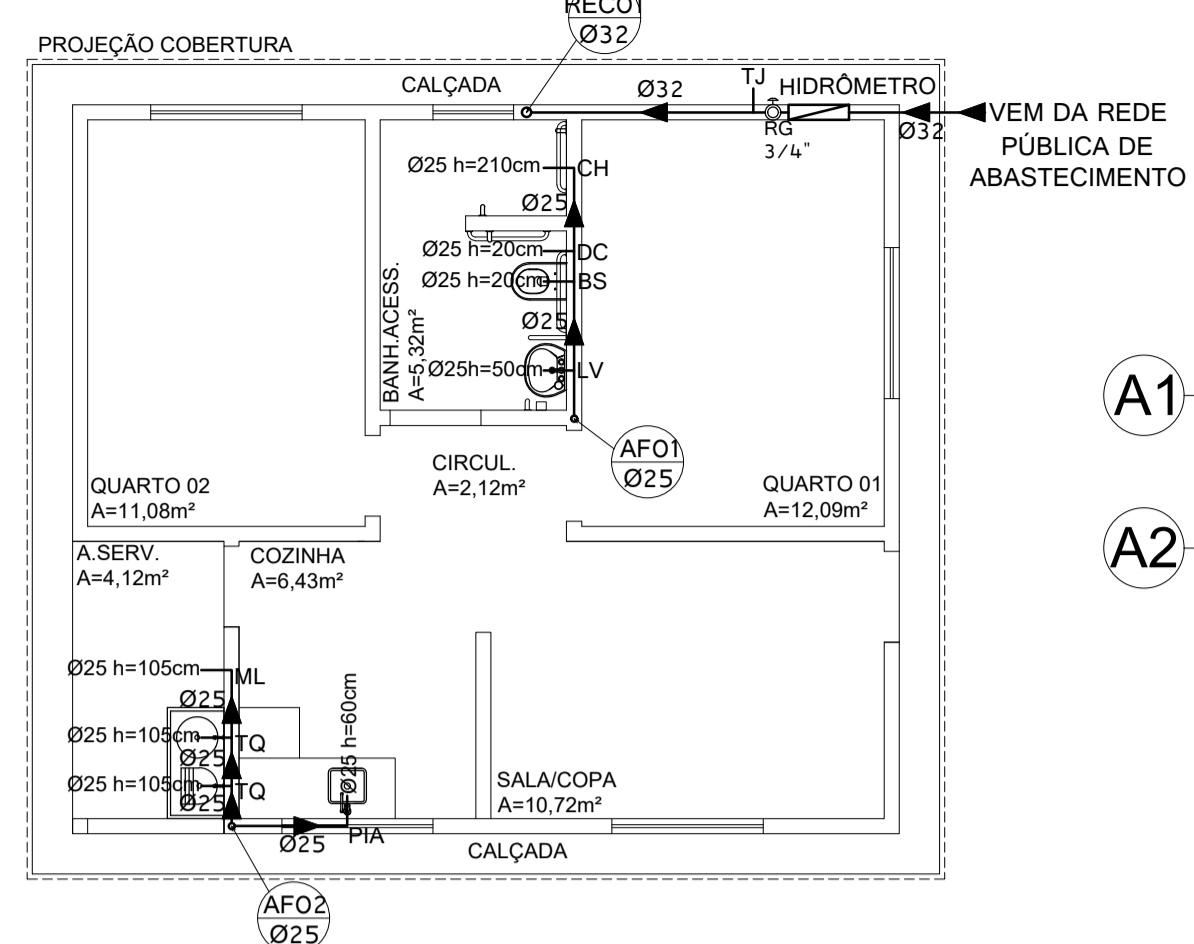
RECO1
Ø32
PROJEÇÃO COBERTURA
CALÇADA
Ø32
TJ
HIDRÔMETRO
RG
3/4"
Ø32
VEM DA REDE
PÚBLICA DE
ABASTECIMENTO
Ø25 h=210cm
CH
Ø25
Ø25 h=20cm
DC
Ø25 h=20cm
BS
BANH.ACESS.
A=5,32m²
Ø25
Ø25h=50cm
LV
A1
AF01
Ø25
CIRCUL.
A=2,12m²
QUARTO 02
A=11,08m²
QUARTO 01
A=12,09m²
A2
A.SERV.
A=4,12m²
COZINHA
A=6,43m²
Ø25 h=105cm
ML
Ø25
Ø25 h=105cm
TQ
Ø25
Ø25 h=60cm
Ø25 h=105cm
TQ
Ø25
SALA/COPA
A=10,72m²
Ø25
PIA
CALÇADA
AF02
Ø25